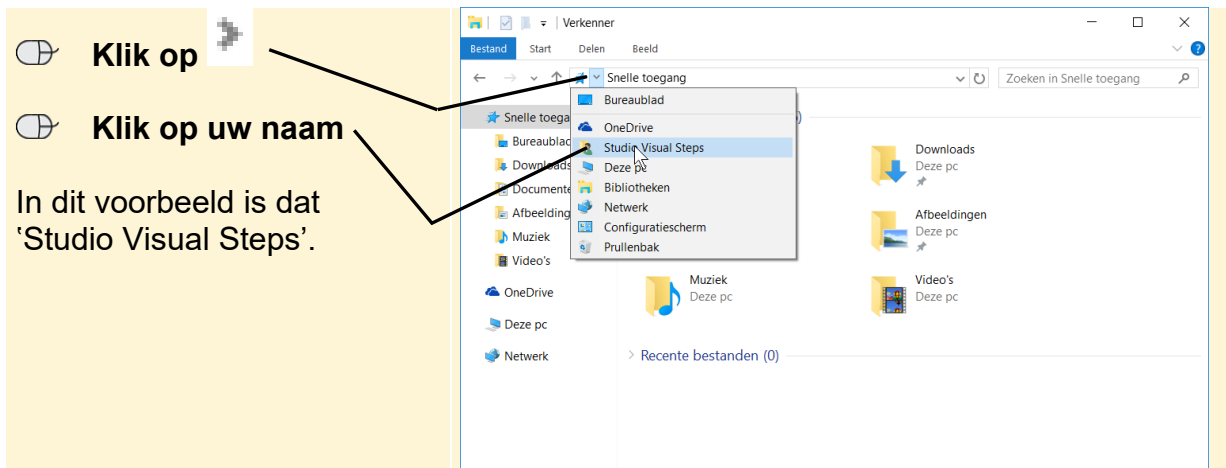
Klik op

Klik op uw naam

In dit voorbeeld is dat 'Studio Visual Steps'.

Verkenner

Bestand Start Delen Beeld

Snelle toegang

Zoeken in Snelle toegang

Bureaublad
OneDrive
Studio Visual Steps
Deze pc
Bibliotheken
Netwerk
Configuratiescherm
Prullenbak

Snelle toega
Bureaublad
Downloads
Documente
Afbeelding
Muziek
Video's
OneDrive
Deze pc
Netwerk

Downloads
Deze pc

Afbeeldingen
Deze pc

Muziek
Deze pc

Video's
Deze pc

Recente bestanden (0)